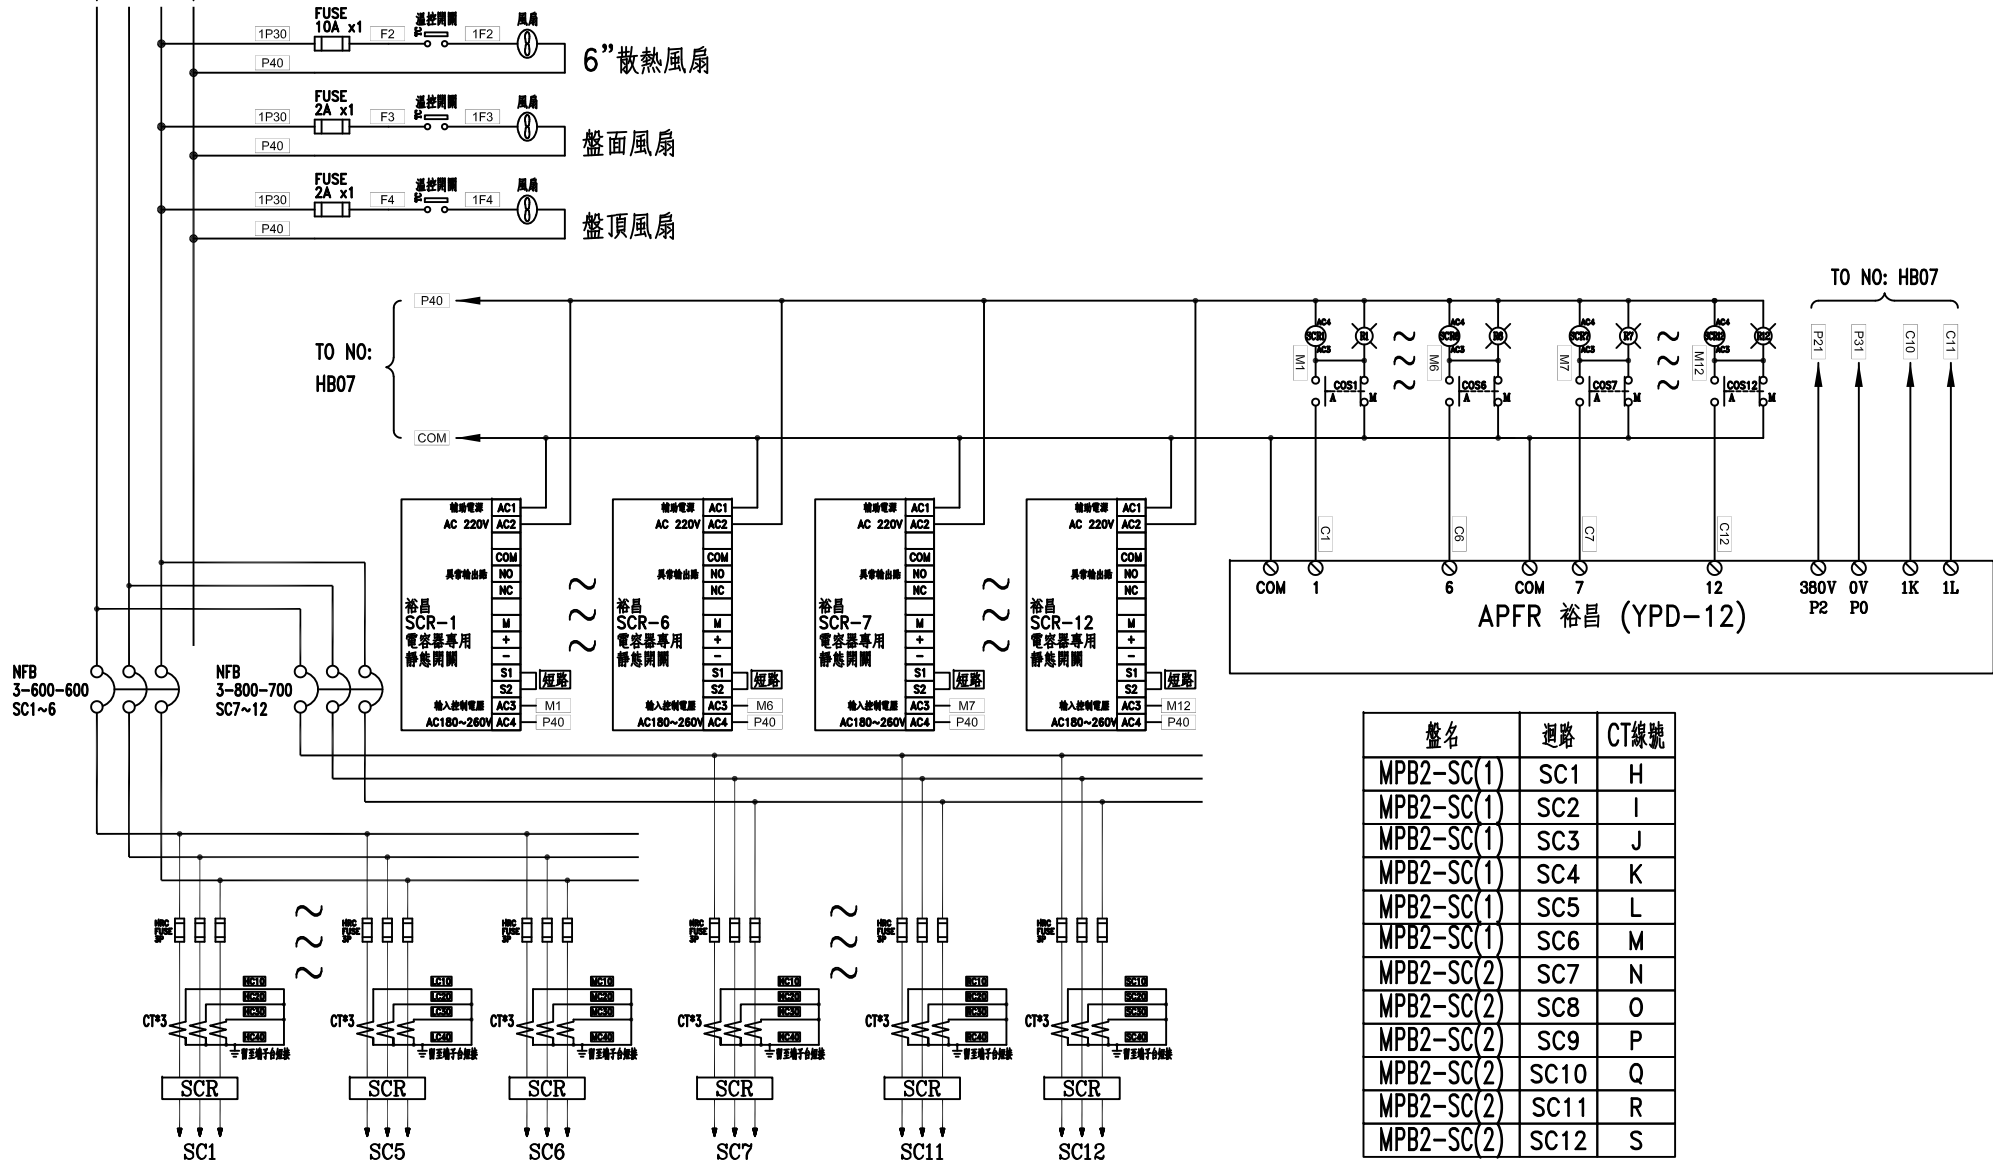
1P30 FUSE 10A x1 F2 遙控開關 1F2 風扇 6"散熱風扇
P40

1P30 FUSE 2A x1 F3 遙控開關 1F3 風扇 盤面風扇
P40

1P30 FUSE 2A x1 F4 遙控開關 1F4 風扇 盤頂風扇
P40

TO NO: HB07

P40

TO NO:
HB07

COM

M1 COS1 M6 COS6 M7 COS7 M12 COS12

P21 P31 C10 C11

C1 C6 C7 C12

COM 1 6 COM 7 12 380V P2 0V P0 1K 1L
APFR 裕昌 (YPD-12)

輔助電源 AC 220V AC1 AC2
異常輸出點 COM NO NC
裕昌 SCR-1 電容器專用 靜態開關 M + −
S1 S2 短路
輸入控制電源 AC180~260V AC3 AC4 M1 P40

輔助電源 AC 220V AC1 AC2
異常輸出點 COM NO NC
裕昌 SCR-6 電容器專用 靜態開關 M + −
S1 S2 短路
輸入控制電源 AC180~260V AC3 AC4 M6 P40

輔助電源 AC 220V AC1 AC2
異常輸出點 COM NO NC
裕昌 SCR-7 電容器專用 靜態開關 M + −
S1 S2 短路
輸入控制電源 AC180~260V AC3 AC4 M7 P40

輔助電源 AC 220V AC1 AC2
異常輸出點 COM NO NC
裕昌 SCR-12 電容器專用 靜態開關 M + −
S1 S2 短路
輸入控制電源 AC180~260V AC3 AC4 M12 P40

NFB 3-600-600 SC1~6
NFB 3-800-700 SC7~12

| 盤名 | 迴路 | CT線號 |
|---|---|---|
| MPB2-SC(1) | SC1 | H |
| MPB2-SC(1) | SC2 | I |
| MPB2-SC(1) | SC3 | J |
| MPB2-SC(1) | SC4 | K |
| MPB2-SC(1) | SC5 | L |
| MPB2-SC(1) | SC6 | M |
| MPB2-SC(2) | SC7 | N |
| MPB2-SC(2) | SC8 | O |
| MPB2-SC(2) | SC9 | P |
| MPB2-SC(2) | SC10 | Q |
| MPB2-SC(2) | SC11 | R |
| MPB2-SC(2) | SC12 | S |

HRC FUSE 3P
CT*3 HC10 HC20 HC30 HC40 冒至端子台短接 SCR SC1
CT*3 LC10 LC20 LC30 LC40 冒至端子台短接 SCR SC5
CT*3 MC10 MC20 MC30 MC40 冒至端子台短接 SCR SC6
CT*3 NC10 NC20 NC30 NC40 冒至端子台短接 SCR SC7
CT*3 RC10 RC20 RC30 RC40 冒至端子台短接 SCR SC11
CT*3 SC10 SC20 SC30 SC40 冒至端子台短接 SCR SC12